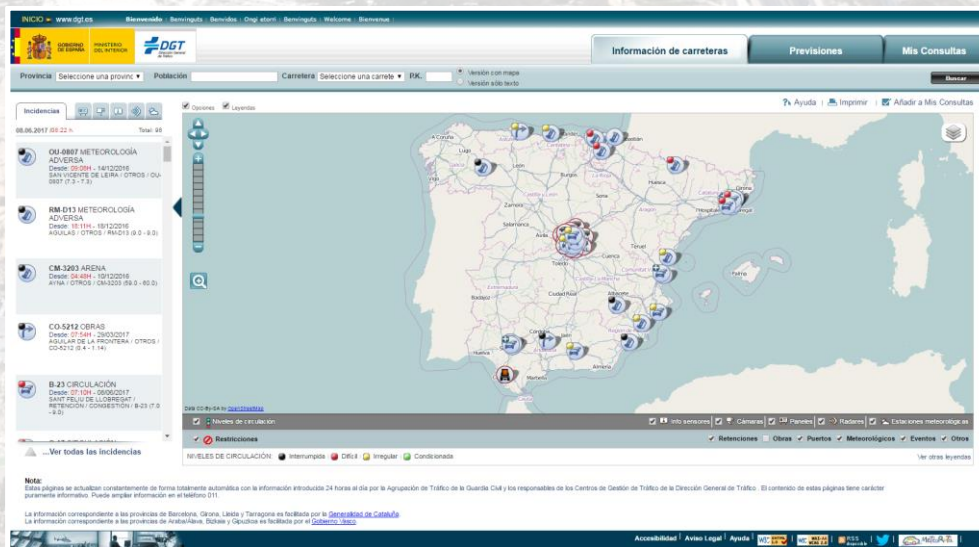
INICIO » www.dgt.es Bienvenido | Benvinguts | Benvidos | Ongi etorri | Benvinguts | Welcome | Bienvenue

GOBIERNO DE ESPAÑA MINISTERIO DEL INTERIOR DGT

Información de carreteras Previsiones Mis Consultas

Provincia Seleccione una provinc Población Carretera Seleccione una carrete P.K. Versión con mapa Versión sólo texto Buscar

Incidencias

Opciones Leyendas

Ayuda | Imprimir | Añadir a Mis Consultas

08.06.2017 09:22 h. Total: 96

OU-0807 METEOROLOGÍA ADVERSA
Desde: 09:09H - 14/12/2016
SAN VICENTE DE LEIRA / OTROS / OU-0807 (7.3 - 7.3)

RM-D13 METEOROLOGÍA ADVERSA
Desde: 15:11H - 18/12/2016
AGUILAS / OTROS / RM-D13 (9.0 - 9.0)

CM-3203 ARENA
Desde: 04:46H - 10/12/2016
AYNA / OTROS / CM-3203 (59.0 - 60.0)

CO-5212 OBRAS
Desde: 07:54H - 29/03/2017
AGUILAR DE LA FRONTERA / OTROS / CO-5212 (0.4 - 1.14)

B-23 CIRCULACIÓN
Desde: 07:10H - 08/06/2017
SANT FELIU DE LLOBREGAT / RETENCIÓN / CONGESTIÓN / B-23 (7.0 - 9.0)

...Ver todas las incidencias

A Coruña Lugo Oviedo Santander Bilbao León Burgos Huesca Girona Zamora Salamanca Ávila Segovia Madrid Toledo Cuenca Teruel Barcelona Cáceres Badajoz Ciudad Real Albacete Valencia Palma Córdoba Jaén Murcia Huelva Sevilla Granada Almería Málaga

Data CC-By-SA by OpenStreetMap

Niveles de circulación Info sensores Cámaras Paneles Radares Estaciones meteorológicas

Restricciones Retenciones Obras Puertos Meteorológicos Eventos Otros

NIVELES DE CIRCULACIÓN: Interrumpida Difícil Irregular Condicionada Ver otras leyendas

Nota:
Estas páginas se actualizan constantemente de forma totalmente automática con la información introducida 24 horas al día por la Agrupación de Tráfico de la Guardia Civil y los responsables de los Centros de Gestión de Tráfico de la Dirección General de Tráfico. El contenido de estas páginas tiene carácter puramente informativo. Puede ampliar información en el teléfono 011.

La información correspondiente a las provincias de Barcelona, Girona, Lleida y Tarragona es facilitada por la Generalidad de Cataluña.
La información correspondiente a las provincias de Araba/Álava, Bizkaia y Gipuzkoa es facilitada por el Gobierno Vasco.

Accesibilidad | Aviso Legal | Ayuda | RSS